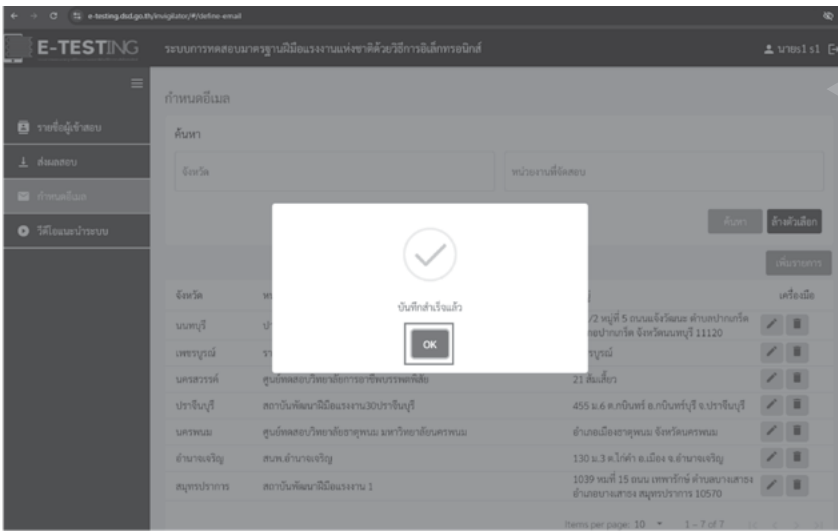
e-testing.dsd.go.th/invigilator/#/define-email

E-TESTING

ระบบการทดสอบมาตรฐานฝีมือแรงงานแห่งชาติด้วยวิธีการอิเล็กทรอนิกส์

นายs1 s1

รายชื่อผู้เข้าสอบ

ส่งผลสอบ

กำหนดอีเมล

วีดีโอแนะนำระบบ

กำหนดอีเมล

ค้นหา

จังหวัด

หน่วยงานที่จัดสอบ

ค้นหา

ล้างตัวเลือก

เพิ่มรายการ

บันทึกสำเร็จแล้ว

OK

| จังหวัด | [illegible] | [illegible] | เครื่องมือ |
|---|---|---|---|
| นนทบุรี | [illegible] | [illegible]/2 หมู่ที่ 5 ถนนแจ้งวัฒนะ ตำบลปากเกร็ด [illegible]ปากเกร็ด จังหวัดนนทบุรี 11120 | |
| เพชรบูรณ์ | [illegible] | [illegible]บูรณ์ | |
| นครสวรรค์ | ศูนย์ทดสอบวิทยาลัยการอาชีพบรรพตพิสัย | 21 ตั้งเกี้ยว | |
| ปราจีนบุรี | สถาบันพัฒนาฝีมือแรงงาน30ปราจีนบุรี | 455 ม.6 ต.กบินทร์ อ.กบินทร์บุรี จ.ปราจีนบุรี | |
| นครพนม | ศูนย์ทดสอบวิทยาลัยธาตุพนม มหาวิทยาลัยนครพนม | อำเภอเมืองธาตุพนม จังหวัดนครพนม | |
| อำนาจเจริญ | สนพ.อำนาจเจริญ | 130 ม.3 ต.โก่ค่า อ.เมือง จ.อำนาจเจริญ | |
| สมุทรปราการ | สถาบันพัฒนาฝีมือแรงงาน 1 | 1039 หมู่ที่ 15 ถนน เทพารักษ์ ตำบลบางเสาธง อำเภอบางเสาธง สมุทรปราการ 10570 | |

Items per page: 10 1 – 7 of 7